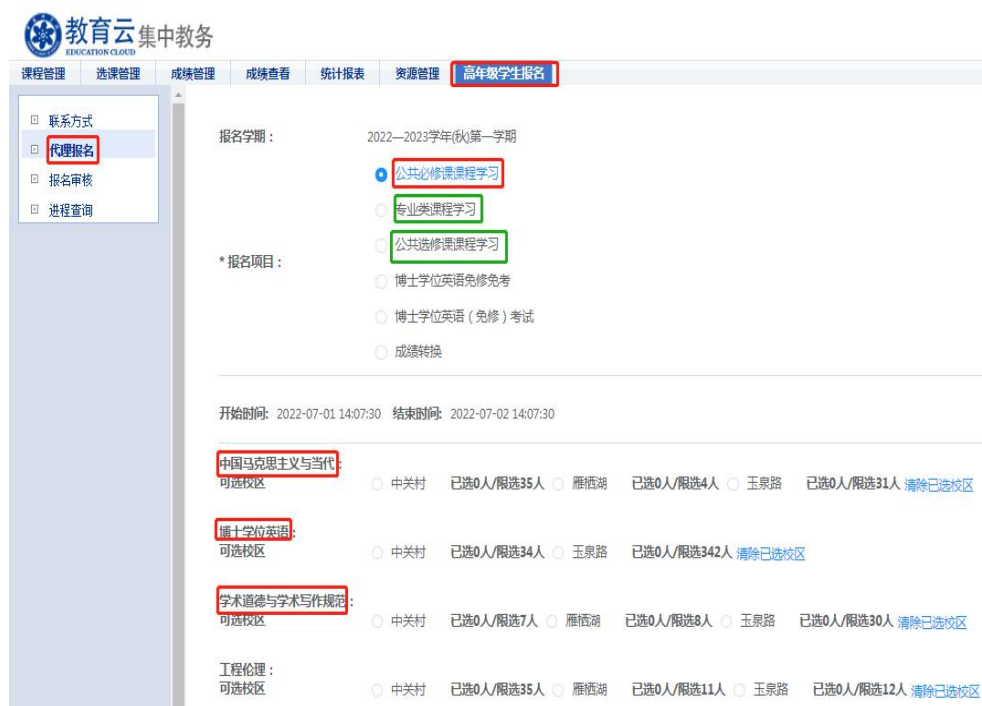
教育云集中教务
EDUCATION CLOUD

课程管理 选课管理 成绩管理 成绩查看 统计报表 资源管理 高年级学生报名

联系方式
代理报名
报名审核
进程查询

报名学期： 2022—2023学年(秋)第一学期

*报名项目：
公共必修课课程学习
专业类课程学习
公共选修课课程学习
博士学位英语免修免考
博士学位英语（免修）考试
成绩转换

开始时间: 2022-07-01 14:07:30 结束时间: 2022-07-02 14:07:30

中国马克思主义与当代：
可选校区 中关村 已选0人/限选35人 雁栖湖 已选0人/限选4人 玉泉路 已选0人/限选31人 清除已选校区

博士学位英语：
可选校区 中关村 已选0人/限选34人 玉泉路 已选0人/限选342人 清除已选校区

学术道德与学术写作规范：
可选校区 中关村 已选0人/限选7人 雁栖湖 已选0人/限选8人 玉泉路 已选0人/限选30人 清除已选校区

工程伦理：
可选校区 中关村 已选0人/限选35人 雁栖湖 已选0人/限选11人 玉泉路 已选0人/限选12人 清除已选校区